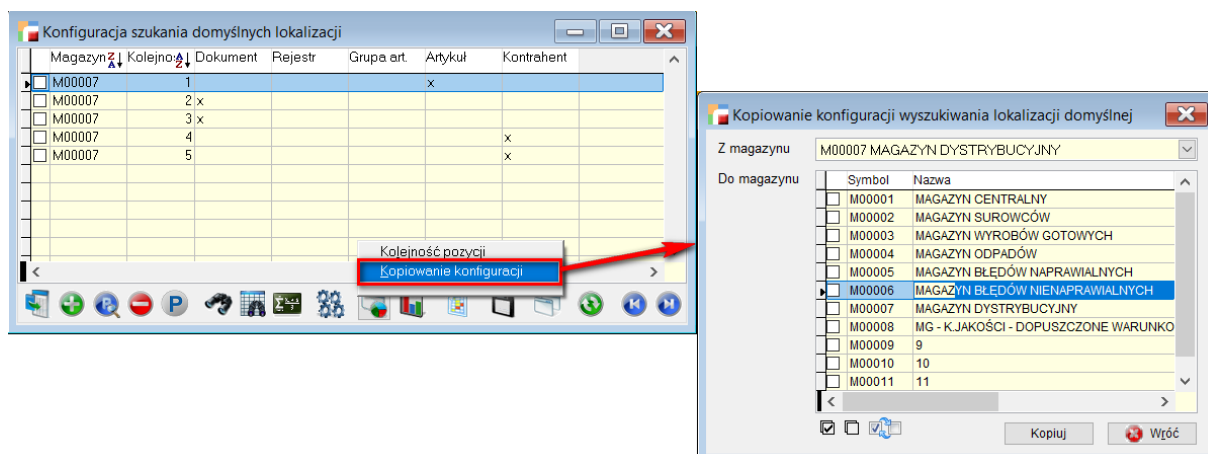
Konfiguracja szukania domyślnych lokalizacji

| Magazyn | Kolejno | Dokument | Rejestr | Grupa art. | Artykuł | Kontrahent |
|---|---|---|---|---|---|---|
| M00007 | 1 | | | | x | |
| M00007 | 2 | x | | | | |
| M00007 | 3 | x | | | | |
| M00007 | 4 | | | | | x |
| M00007 | 5 | | | | | x |

Kolejność pozycji
Kopiowanie konfiguracji

Kopiowanie konfiguracji wyszukiwania lokalizacji domyślnej

Z magazynu M00007 MAGAZYN DYSTRYBUCYJNY

Do magazynu

| Symbol | Nazwa |
|---|---|
| M00001 | MAGAZYN CENTRALNY |
| M00002 | MAGAZYN SUROWCÓW |
| M00003 | MAGAZYN WYROBÓW GOTOWYCH |
| M00004 | MAGAZYN ODPADÓW |
| M00005 | MAGAZYN BŁĘDÓW NAPRAWIALNYCH |
| M00006 | MAGAZYN BŁĘDÓW NIENAPRAWIALNYCH |
| M00007 | MAGAZYN DYSTRYBUCYJNY |
| M00008 | MG - K.JAKOŚCI - DOPUSZCZONE WARUNKO |
| M00009 | 9 |
| M00010 | 10 |
| M00011 | 11 |

Kopiuj
Wróć